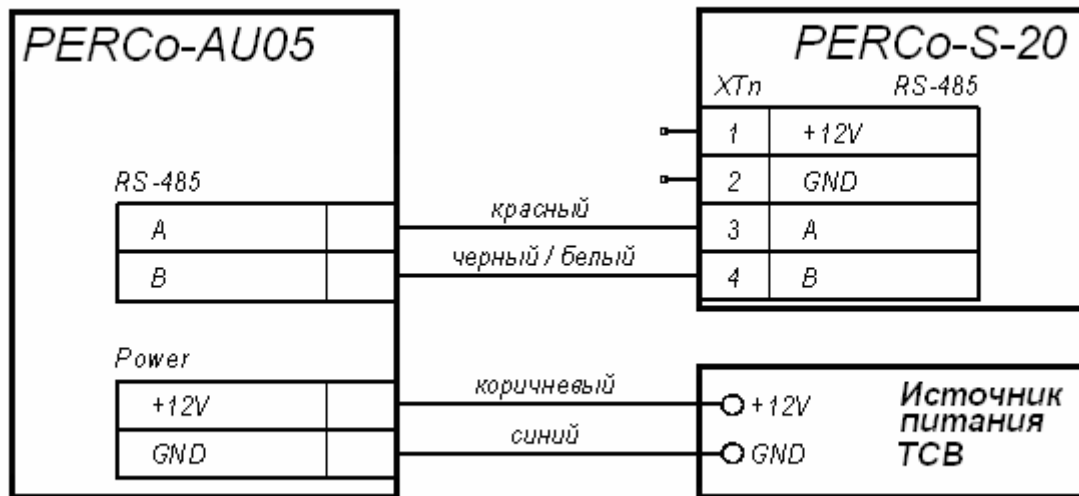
PERCo-AU05

RS-485

| A | |
|---|---|
| B | |

Power

| +12V | |
|---|---|
| GND | |

PERCo-S-20

| XTn | RS-485 |
|---|---|
| 1 | +12V |
| 2 | GND |
| 3 | A |
| 4 | B |

красный

черный / белый

коричневый

синий

+12V

GND

Источник питания ТСВ